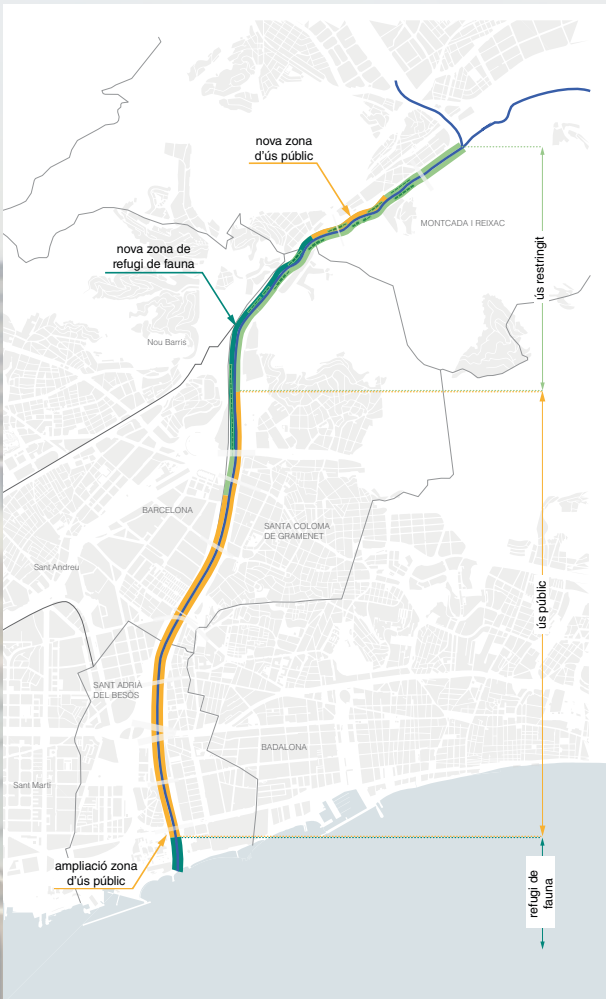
nova zona d'ús públic

MONTCADA I REIXAC

nova zona de refugi de fauna

ús restringit

Nou Barris

BARCELONA

SANTA COLOMA DE GRAMENET

Sant Andreu

ús públic

SANT ADRIÀ DEL BESÒS

BADALONA

Sant Martí

ampliació zona d'ús públic

refugi de fauna